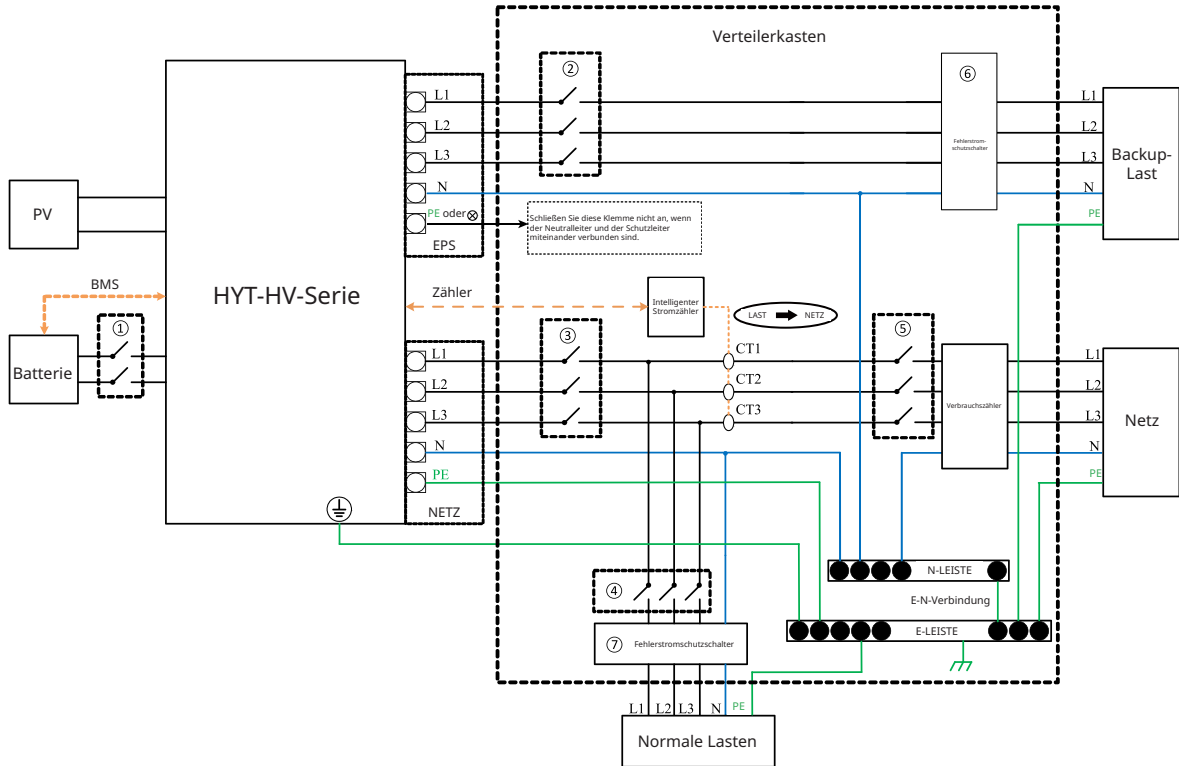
Verteilerkasten

PV

HYT-HV-Serie

BMS

Batterie

①

②

③

④

⑤

⑥

⑦

L1
L2
L3
N
PE oder ⊗
EPS

Schließen Sie diese Klemme nicht an, wenn der Neutralleiter und der Schutzleiter miteinander verbunden sind.

Fehlerstrom-schutzschalter

L1
L2
L3
N
PE

Backup-Last

Zähler

Intelligenter Stromzähler

LAST ➡ NETZ

L1
L2
L3
N
PE
NETZ

CT1
CT2
CT3

Verbrauchszähler

L1
L2
L3
N
PE

Netz

N-LEISTE

E-N-Verbindung

E-LEISTE

Fehlerstromschutzschalter

L1 L2 L3 N PE

Normale Lasten